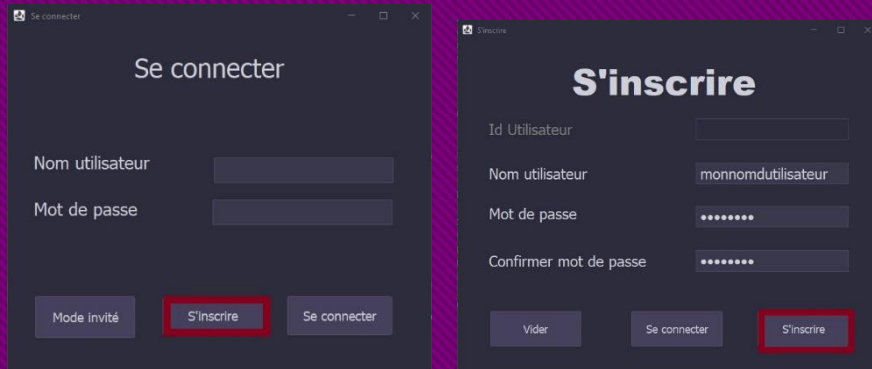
Se connecter

Se connecter

Nom utilisateur

Mot de passe

Mode invité

S'inscrire

Se connecter

S'inscrire

S'inscrire

Id Utilisateur

Nom utilisateur

monnomdutilisateur

Mot de passe

••••••••

Confirmer mot de passe

••••••••

Vider

Se connecter

S'inscrire